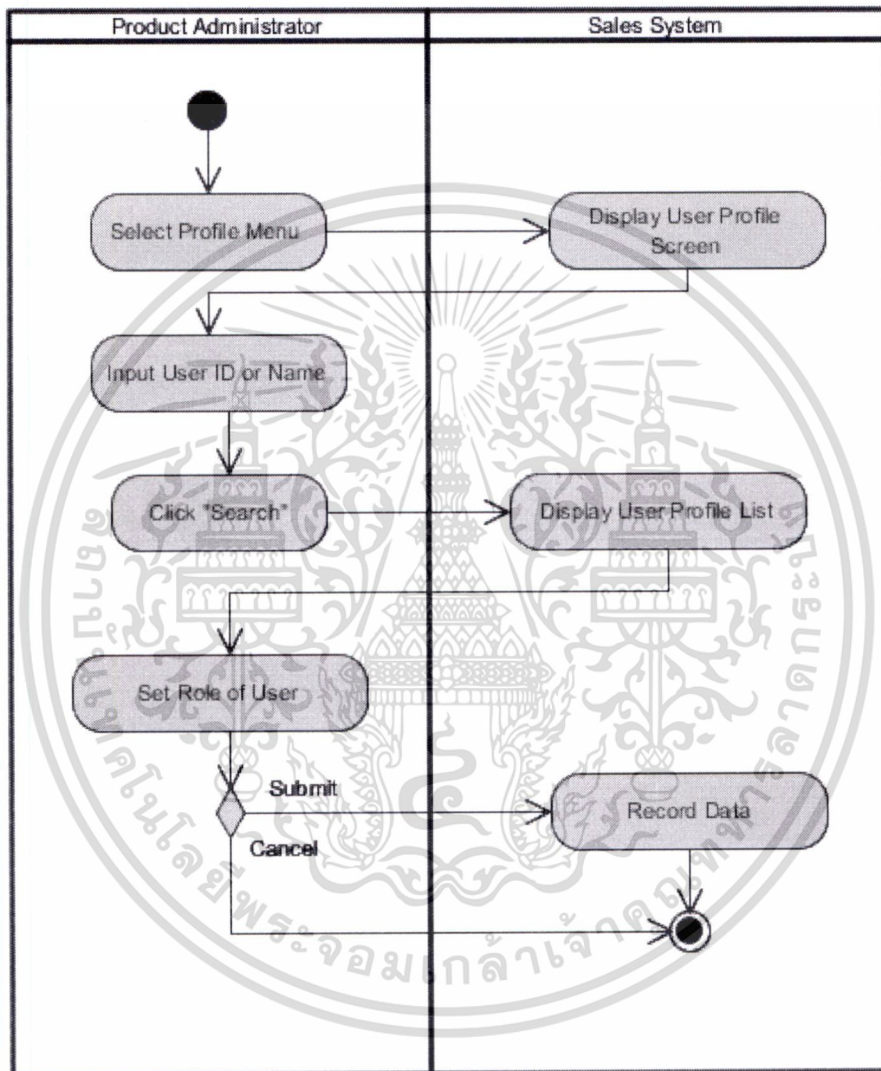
Product Administrator

Sales System

Select Profile Menu

Display User Profile Screen

Input User ID or Name

Click "Search"

Display User Profile List

Set Role of User

Submit

Cancel

Record Data

สถาบันเทคโนโลยีพระจอมเกล้าเจ้าคุณทหารลาดกระบัง